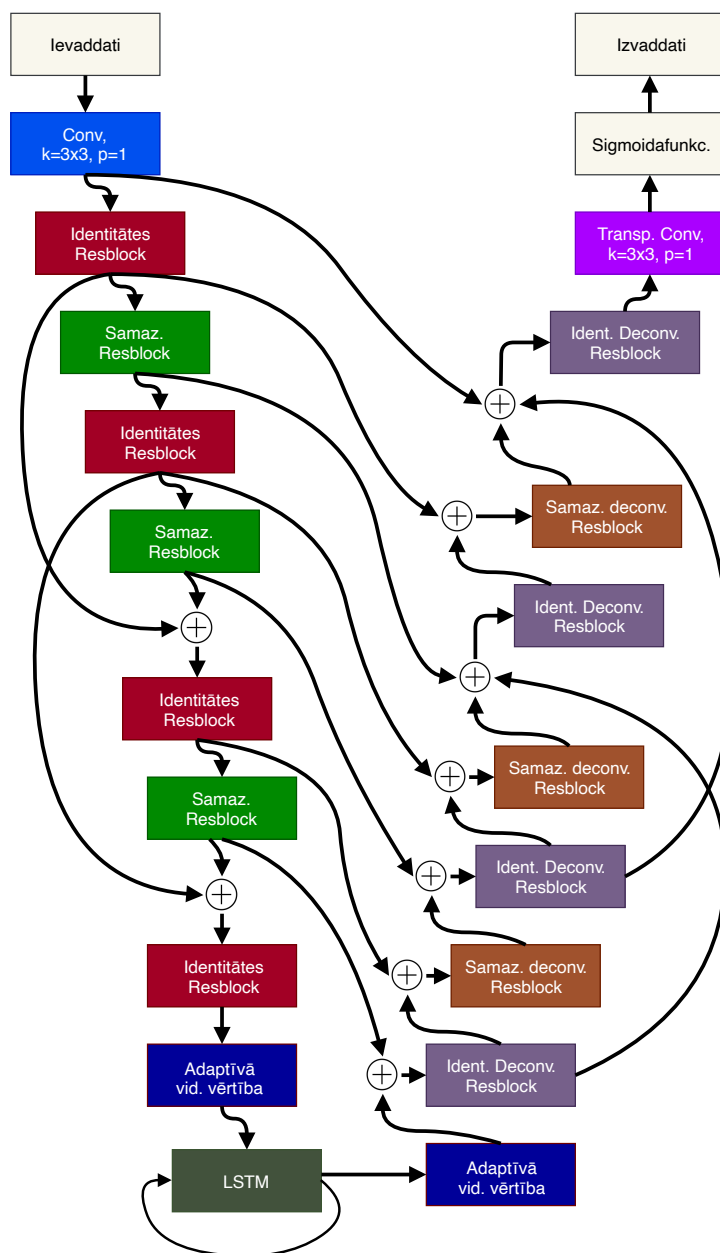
Ievaddati

Conv,
k=3x3, p=1

Identitātes
Resblock

Samaz.
Resblock

Identitātes
Resblock

Samaz.
Resblock

Identitātes
Resblock

Samaz.
Resblock

Identitātes
Resblock

Adaptīvā
vid. vērtība

LSTM

Adaptīvā
vid. vērtība

Izvaddati

Sigmoidafunkc.

Transp. Conv,
k=3x3, p=1

Ident. Deconv.
Resblock

Samaz. deconv.
Resblock

Ident. Deconv.
Resblock

Samaz. deconv.
Resblock

Ident. Deconv.
Resblock

Samaz. deconv.
Resblock

Ident. Deconv.
Resblock